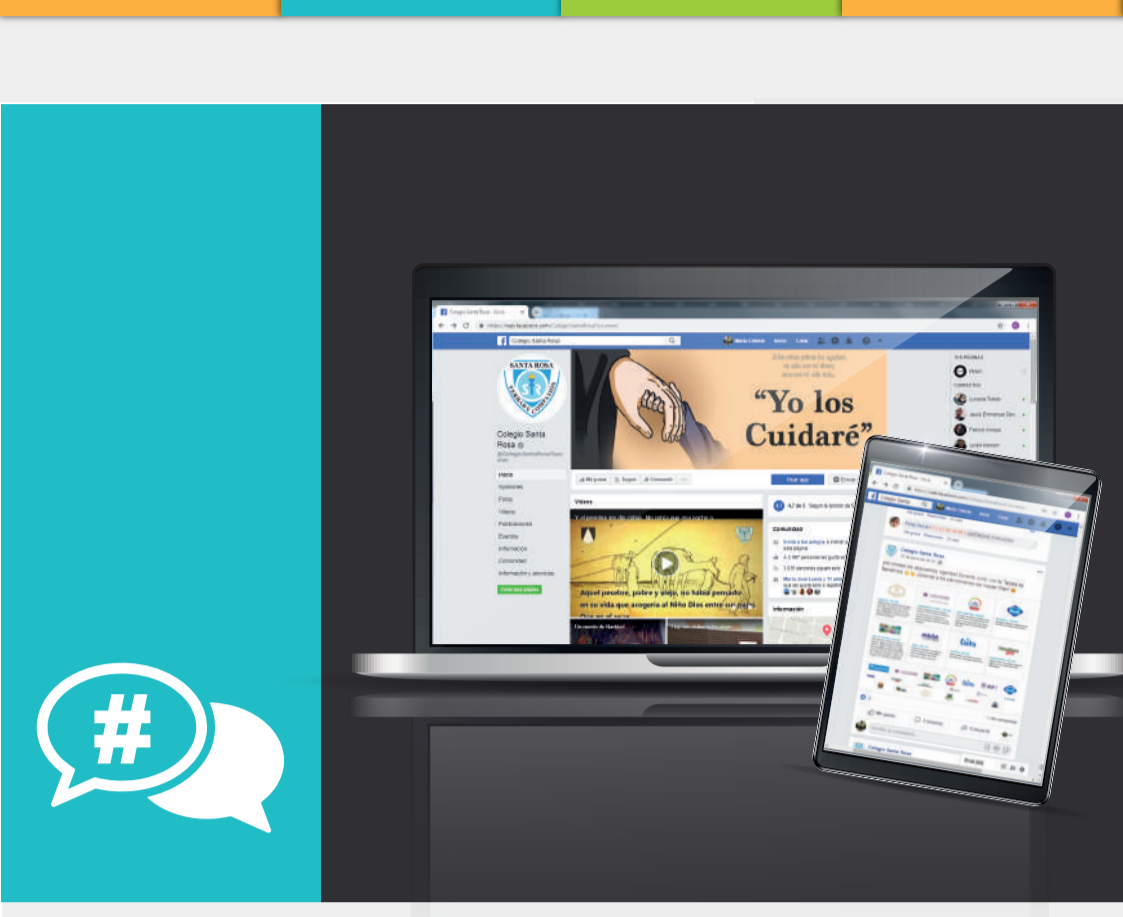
#

"Yo los Cuidaré"

SANTA ROSA

Colegio Santa Rosa

Inicio
Opiniones
Fotos
Videos
Publicaciones
Eventos
Información
Comunidad

Videos

Aquel pastor, pobre y viejo, no había pensado en su vida que acogería al Niño Dios entre sus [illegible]

Comunidad

Información

Colegio Santa Rosa

Colegio Santa Rosa